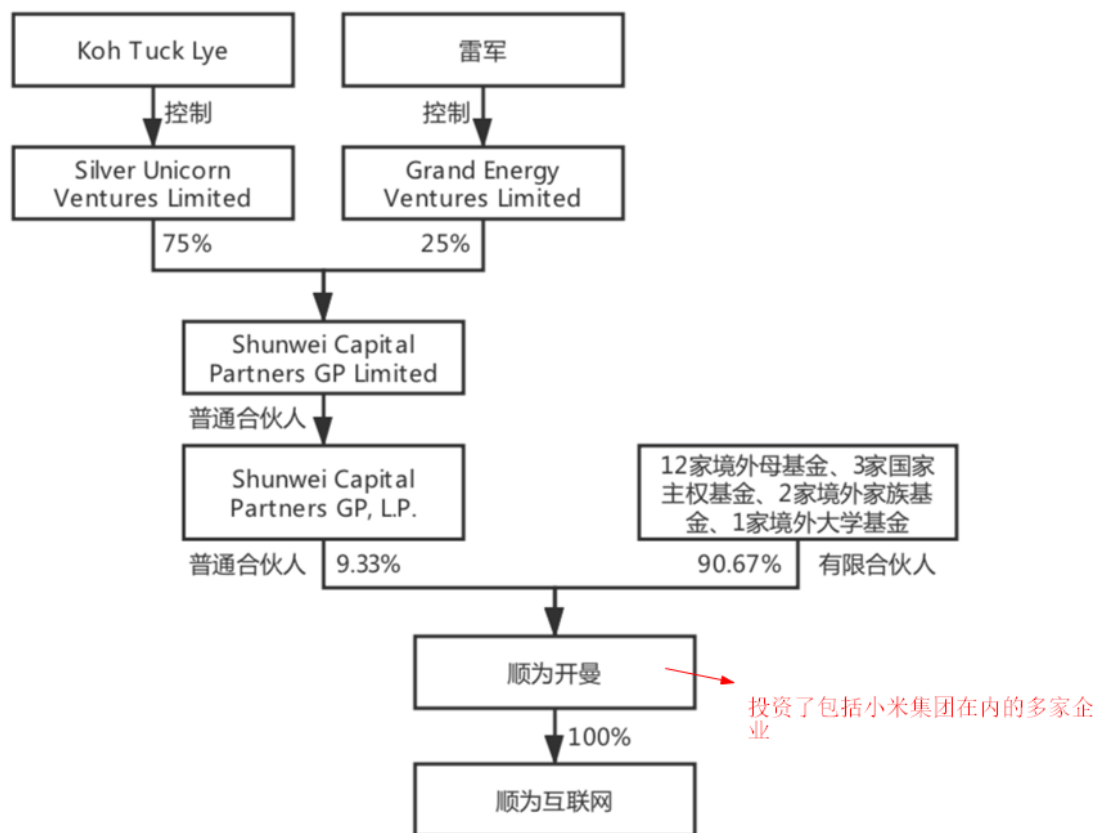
Koh Tuck Lye

雷军

控制

控制

Silver Unicorn Ventures Limited

Grand Energy Ventures Limited

75%

25%

Shunwei Capital Partners GP Limited

普通合伙人

Shunwei Capital Partners GP, L.P.

12家境外母基金、3家国家主权基金、2家境外家族基金、1家境外大学基金

普通合伙人

9.33%

90.67%

有限合伙人

顺为开曼

投资了包括小米集团在内的多家企业

100%

顺为互联网